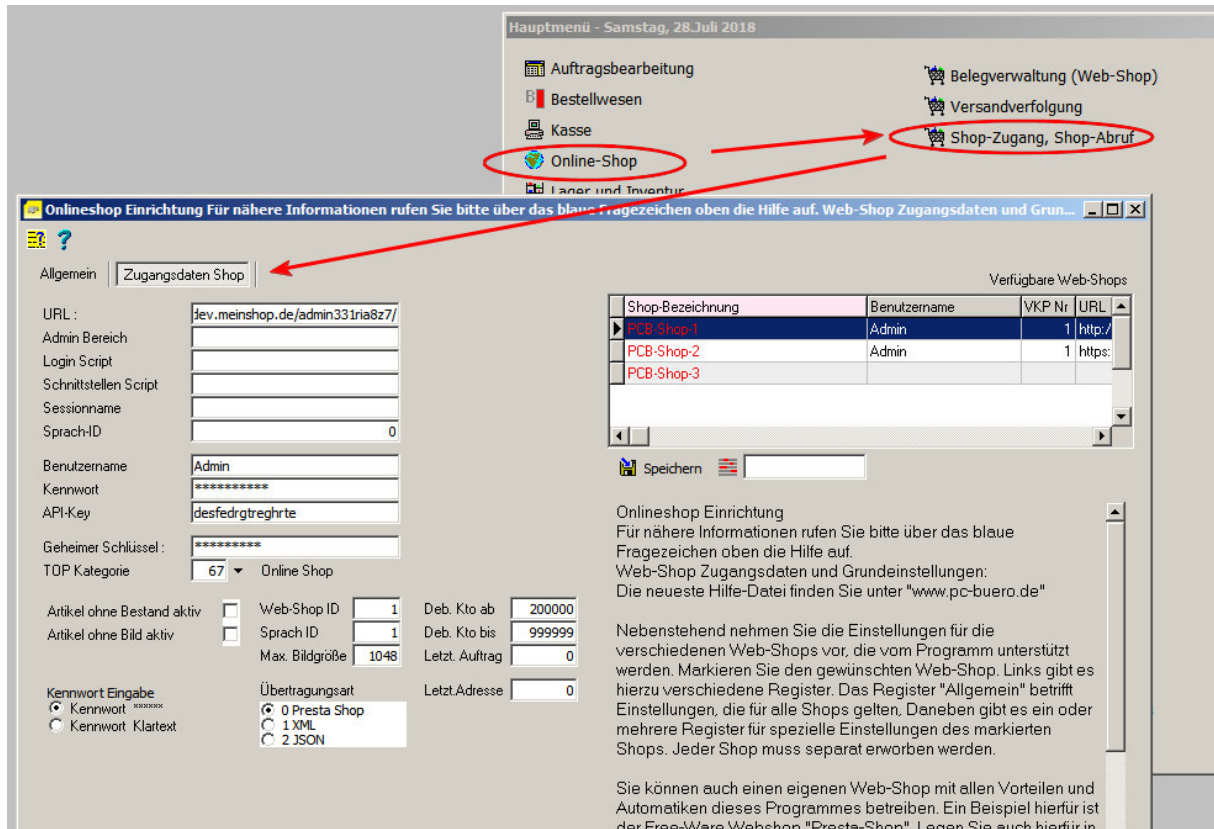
Hauptmenü - Samstag, 28.Juli 2018

Auftragsbearbeitung
Bestellwesen
Kasse
Online-Shop
Lager und Inventur

Belegverwaltung (Web-Shop)
Versandverfolgung
Shop-Zugang, Shop-Abruf

Onlineshop Einrichtung Für nähere Informationen rufen Sie bitte über das blaue Fragezeichen oben die Hilfe auf. Web-Shop Zugangsdaten und Grun...

Allgemein | Zugangsdaten Shop

URL : dev.meinshop.de/admin331ria8z7/
Admin Bereich
Login Script
Schnittstellen Script
Sessionname
Sprach-ID 0

Benutzername Admin
Kennwort **********
API-Key desfedrgtreghrte

Geheimer Schlüssel : *********
TOP Kategorie 67 Online Shop

Artikel ohne Bestand aktiv
Artikel ohne Bild aktiv

Web-Shop ID 1
Sprach ID 1
Max. Bildgröße 1048

Deb. Kto ab 200000
Deb. Kto bis 999999
Letzt. Auftrag 0
Letzt.Adresse 0

Kennwort Eingabe
Kennwort ******
Kennwort Klartext

Übertragungsart
0 Presta Shop
1 XML
2 JSON

Verfügbare Web-Shops

| Shop-Bezeichnung | Benutzername | VKP Nr | URL |
|---|---|---|---|
| PCB-Shop-1 | Admin | 1 | http:/ |
| PCB-Shop-2 | Admin | 1 | https: |
| PCB-Shop-3 | | | |

Speichern

Onlineshop Einrichtung
Für nähere Informationen rufen Sie bitte über das blaue Fragezeichen oben die Hilfe auf.
Web-Shop Zugangsdaten und Grundeinstellungen:
Die neueste Hilfe-Datei finden Sie unter "www.pc-buero.de"

Nebenstehend nehmen Sie die Einstellungen für die verschiedenen Web-Shops vor, die vom Programm unterstützt werden. Markieren Sie den gewünschten Web-Shop. Links gibt es hierzu verschiedene Register. Das Register "Allgemein" betrifft Einstellungen, die für alle Shops gelten, Daneben gibt es ein oder mehrere Register für spezielle Einstellungen des markierten Shops. Jeder Shop muss separat erworben werden.

Sie können auch einen eigenen Web-Shop mit allen Vorteilen und Automatiken dieses Programmes betreiben. Ein Beispiel hierfür ist der Free-Ware Webshop "Presta-Shop". Legen Sie auch hierfür in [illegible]